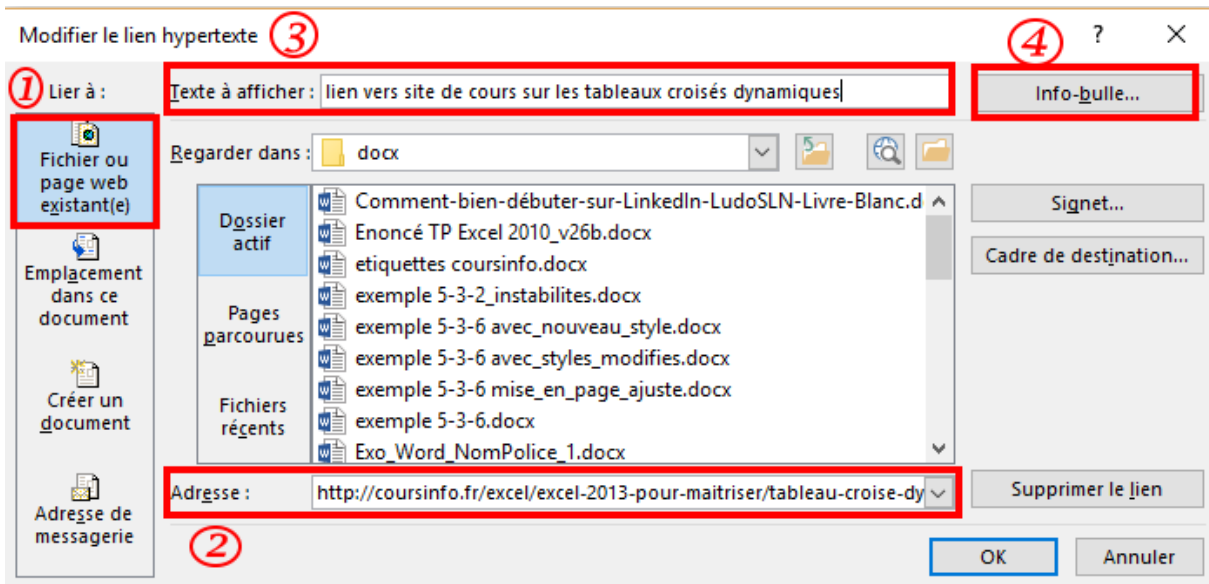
Modifier le lien hypertexte ③ ? ×

① Lier à :

Fichier ou page web existant(e)

Emplacement dans ce document

Créer un document

Adresse de messagerie

Texte à afficher : lien vers site de cours sur les tableaux croisés dynamiques

④ Info-bulle...

Regarder dans : docx

Dossier actif

Pages parcourues

Fichiers récents

Comment-bien-débuter-sur-LinkedIn-LudoSLN-Livre-Blanc.d
Enoncé TP Excel 2010_v26b.docx
etiquettes coursinfo.docx
exemple 5-3-2_instabilites.docx
exemple 5-3-6 avec_nouveau_style.docx
exemple 5-3-6 avec_styles_modifies.docx
exemple 5-3-6 mise_en_page_ajuste.docx
exemple 5-3-6.docx
Exo_Word_NomPolice_1.docx

Signet...

Cadre de destination...

Adresse : http://coursinfo.fr/excel/excel-2013-pour-maitriser/tableau-croise-dy

Supprimer le lien

②

OK Annuler